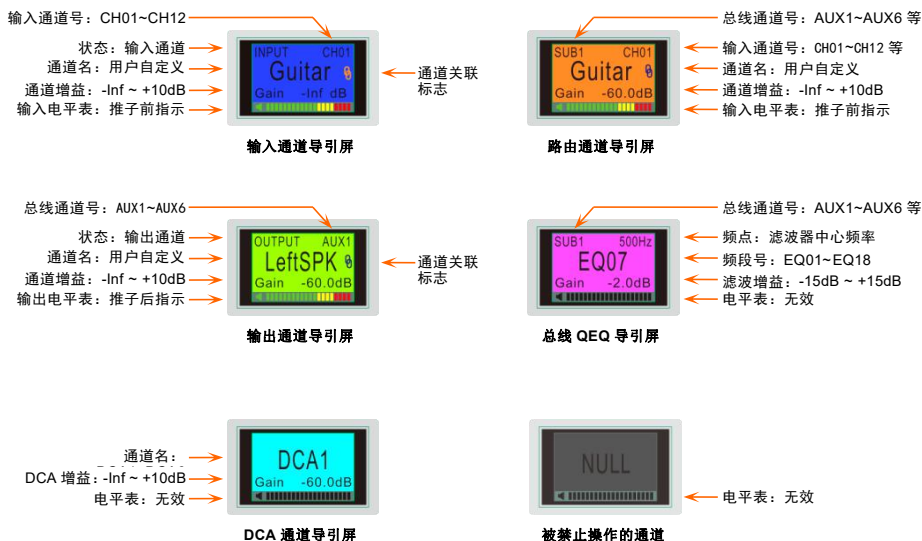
输入通道号：CH01~CH12
状态：输入通道
通道名：用户自定义
通道增益：-Inf ~ +10dB
输入电平表：推子前指示

INPUT CH01
Guitar
Gain -Inf dB

通道关联标志

输入通道导引屏

总线通道号：AUX1~AUX6 等
输入通道号：CH01~CH12 等
通道名：用户自定义
通道增益：-Inf ~ +10dB
输入电平表：推子前指示

SUB1 CH01
Guitar
Gain -60.0dB

路由通道导引屏

总线通道号：AUX1~AUX6
状态：输出通道
通道名：用户自定义
通道增益：-Inf ~ +10dB
输出电平表：推子后指示

OUTPUT AUX1
LeftSPK
Gain -60.0dB

通道关联标志

输出通道导引屏

总线通道号：AUX1~AUX6 等
频点：滤波器中心频率
频段号：EQ01~EQ18
滤波增益：-15dB ~ +15dB
电平表：无效

SUB1 500Hz
EQ07
Gain -2.0dB

总线 QEQ 导引屏

通道名：
DCA 增益：-Inf ~ +10dB
电平表：无效

DCA1
Gain -60.0dB

DCA 通道导引屏

NULL

电平表：无效

被禁止操作的通道